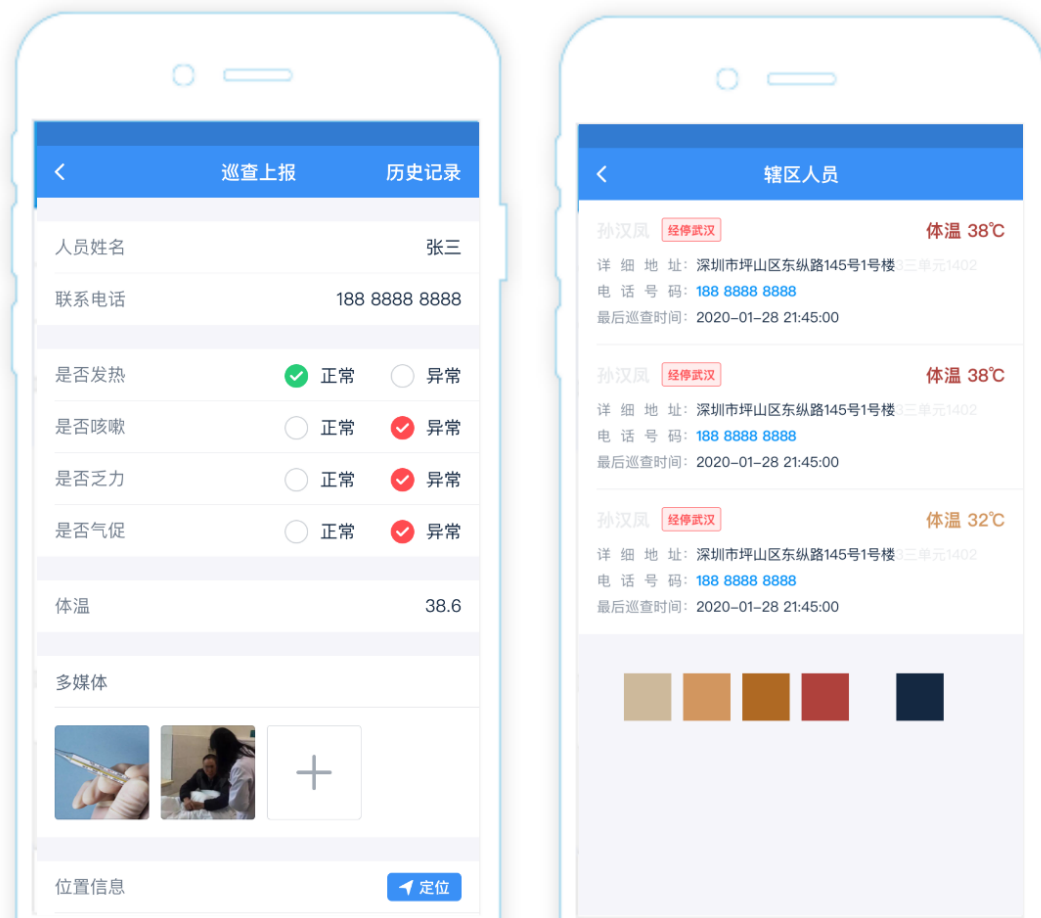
巡查上报 历史记录

人员姓名 张三

联系电话 188 8888 8888

是否发热 正常 异常

是否咳嗽 正常 异常

是否乏力 正常 异常

是否气促 正常 异常

体温 38.6

多媒体

位置信息 定位

辖区人员

孙汉凤 经停武汉 体温 38℃
详 细 地 址：深圳市坪山区东纵路145号1号楼3三单元1402
电 话 号 码：188 8888 8888
最后巡查时间：2020-01-28 21:45:00

孙汉凤 经停武汉 体温 38℃
详 细 地 址：深圳市坪山区东纵路145号1号楼3三单元1402
电 话 号 码：188 8888 8888
最后巡查时间：2020-01-28 21:45:00

孙汉凤 经停武汉 体温 32℃
详 细 地 址：深圳市坪山区东纵路145号1号楼3三单元1402
电 话 号 码：188 8888 8888
最后巡查时间：2020-01-28 21:45:00